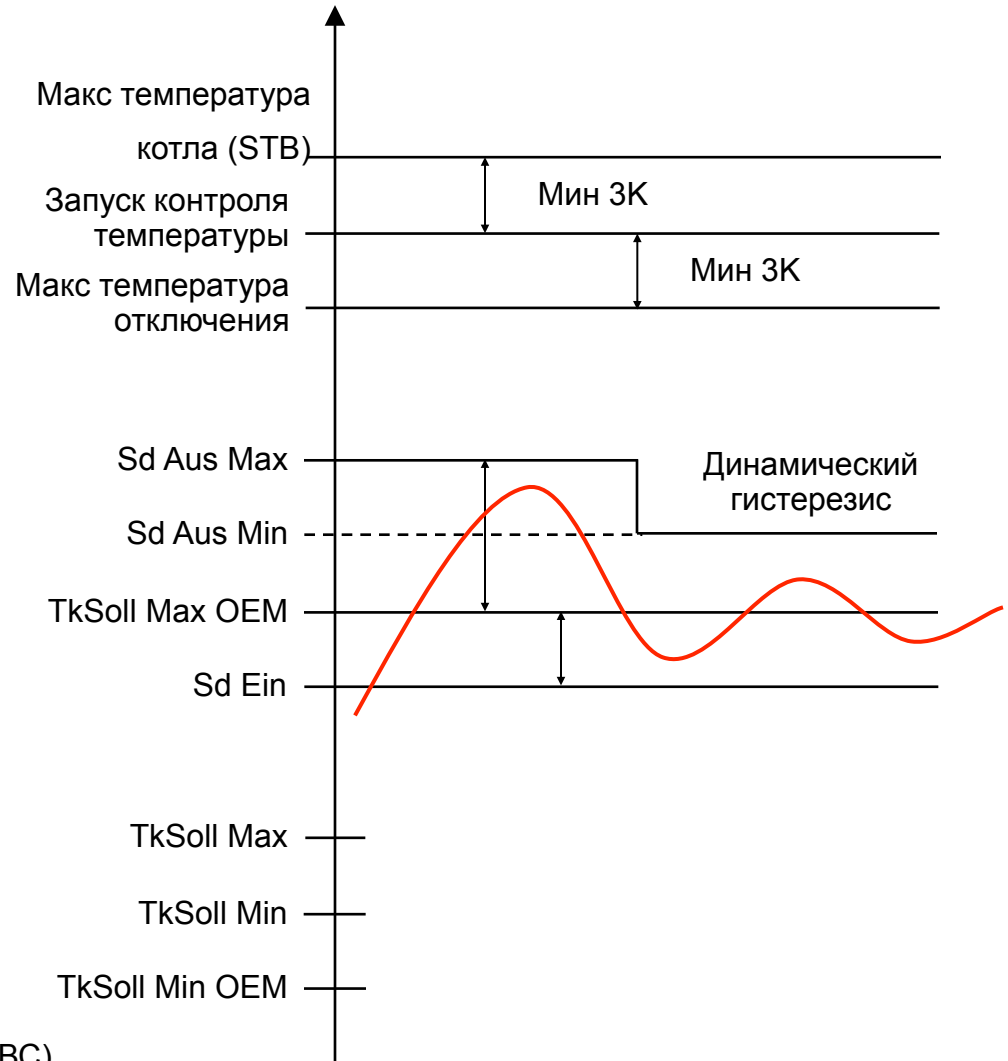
Макс температура котла (STB)

Мин 3K

Запуск контроля температуры

Мин 3K

Макс температура отключения

Sd Aus Max

Динамический гистерезис

Sd Aus Min

TkSoll Max OEM

Sd Ein

TkSoll Max

TkSoll Min

TkSoll Min OEM

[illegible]BC)